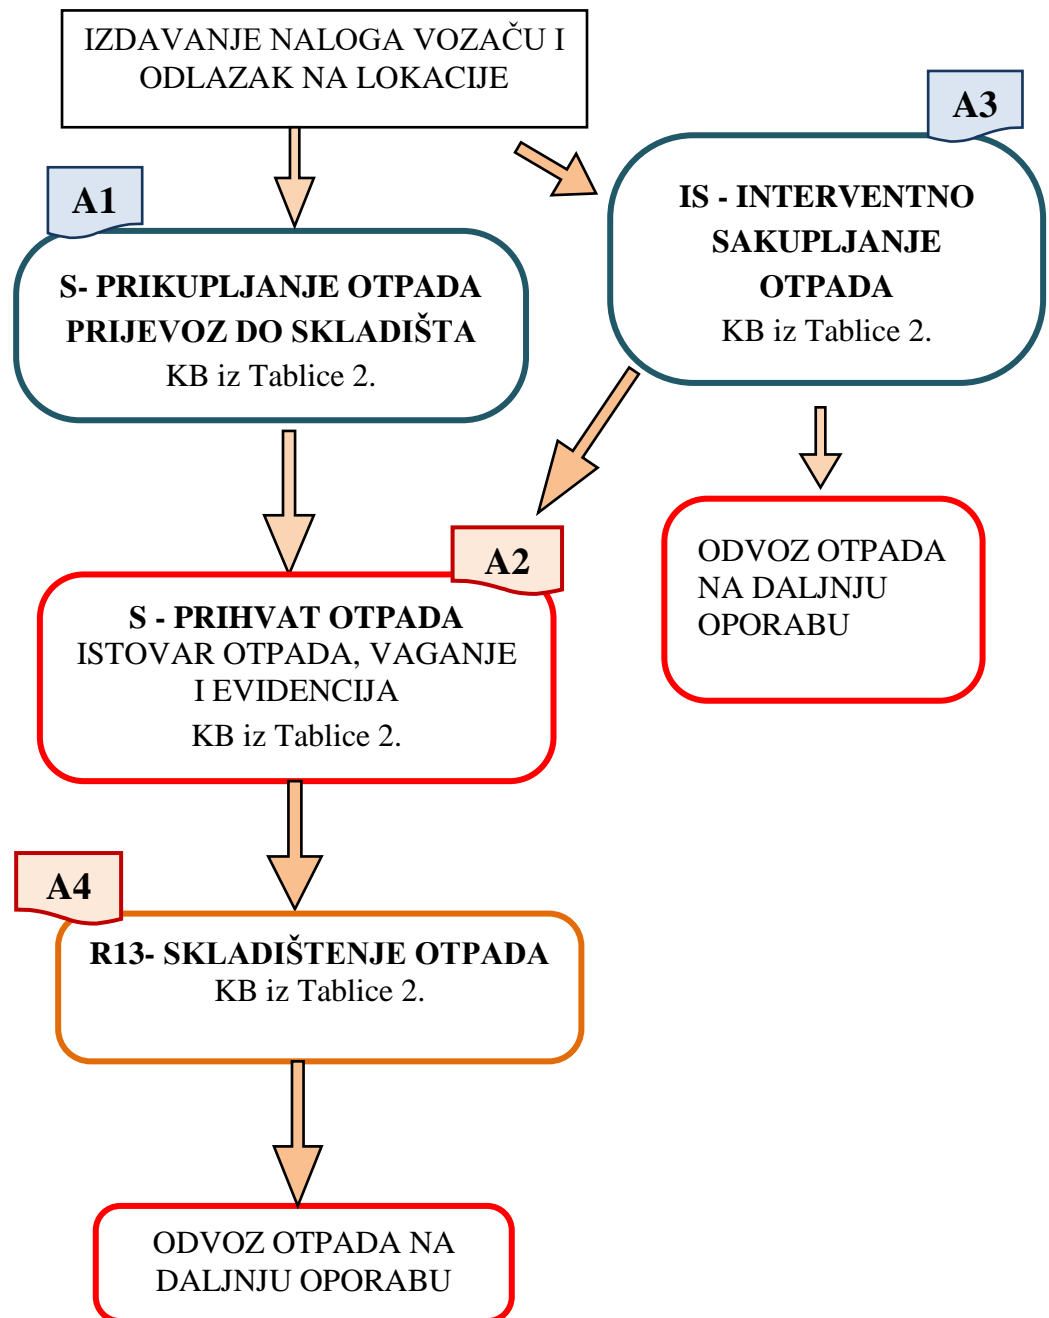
IZDAVANJE NALOGA VOZAČU I ODLAZAK NA LOKACIJE

A1

S- PRIKUPLJANJE OTPADA PRIJEVOZ DO SKLADIŠTA
KB iz Tablice 2.

A3

IS - INTERVENTNO SAKUPLJANJE OTPADA
KB iz Tablice 2.

A2

S - PRIHVAT OTPADA
ISTOVAR OTPADA, VAGANJE I EVIDENCIJA
KB iz Tablice 2.

ODVOZ OTPADA NA DALJNJU OPORABU

A4

R13- SKLADIŠTENJE OTPADA
KB iz Tablice 2.

ODVOZ OTPADA NA DALJNJU OPORABU